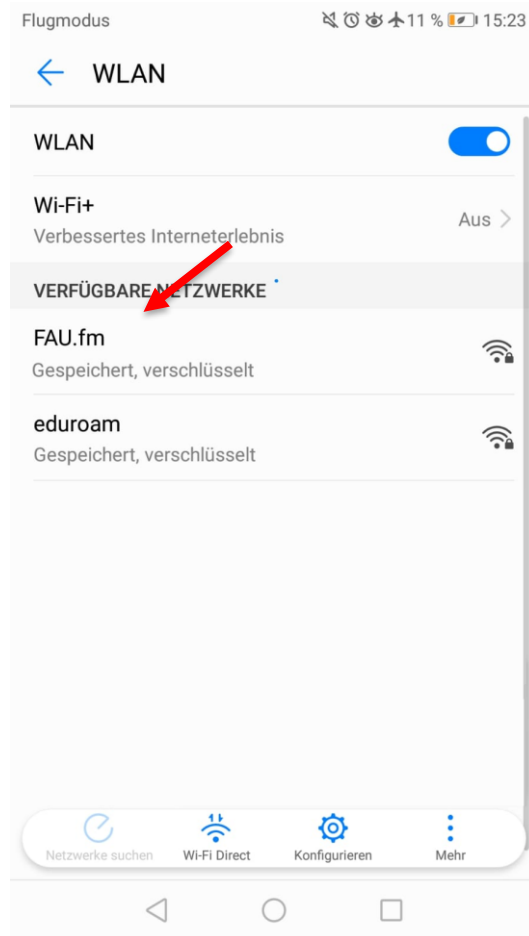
Flugmodus 11 % 15:23

WLAN

WLAN

Wi-Fi+
Verbessertes Interneterlebnis
Aus

VERFÜGBARE NETZWERKE

FAU.fm
Gespeichert, verschlüsselt

eduroam
Gespeichert, verschlüsselt

Netzwerke suchen
Wi-Fi Direct
Konfigurieren
Mehr